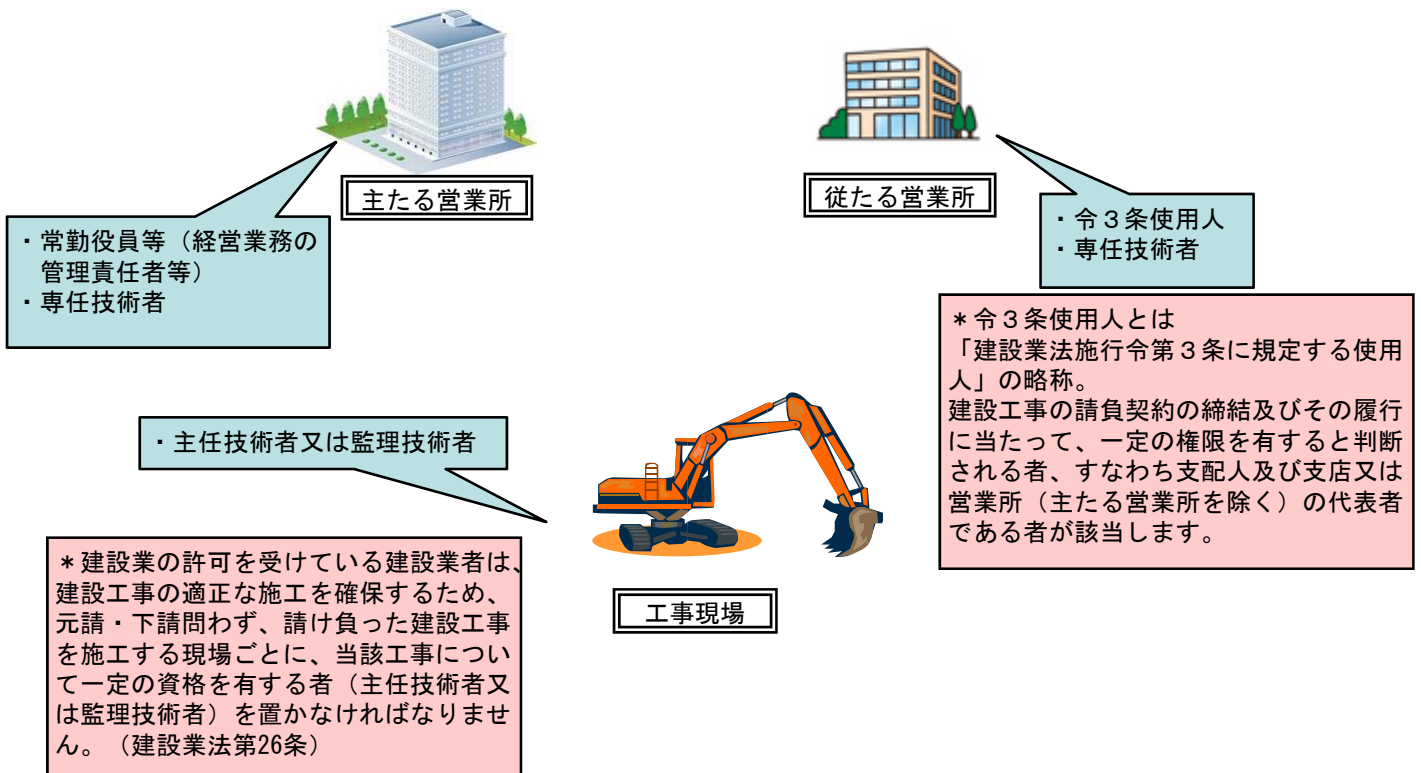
主たる営業所

・常勤役員等（経営業務の管理責任者等）
・専任技術者

従たる営業所

・令３条使用人
・専任技術者

＊令３条使用人とは
「建設業法施行令第３条に規定する使用人」の略称。
建設工事の請負契約の締結及びその履行に当たって、一定の権限を有すると判断される者、すなわち支配人及び支店又は営業所（主たる営業所を除く）の代表者である者が該当します。

・主任技術者又は監理技術者

＊建設業の許可を受けている建設業者は、建設工事の適正な施工を確保するため、元請・下請問わず、請け負った建設工事を施工する現場ごとに、当該工事について一定の資格を有する者（主任技術者又は監理技術者）を置かなければなりません。（建設業法第26条）

工事現場